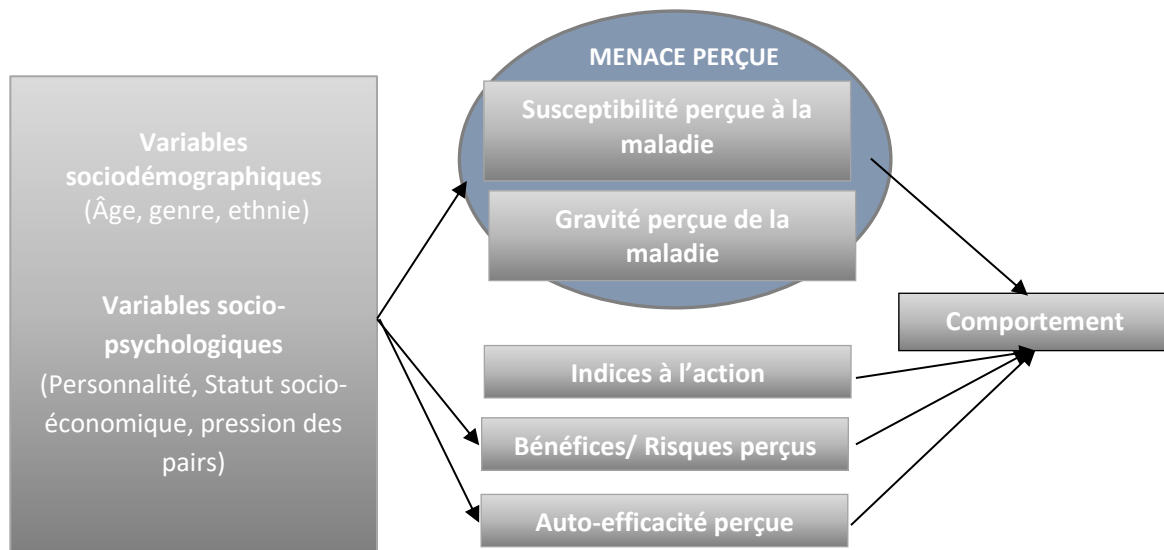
Variables sociodémographiques (Âge, genre, ethnie)

Variables socio-psychologiques (Personnalité, Statut socio-économique, pression des pairs)

MENACE PERÇUE

Susceptibilité perçue à la maladie

Gravité perçue de la maladie

Indices à l'action

Bénéfices/ Risques perçus

Auto-efficacité perçue

Comportement